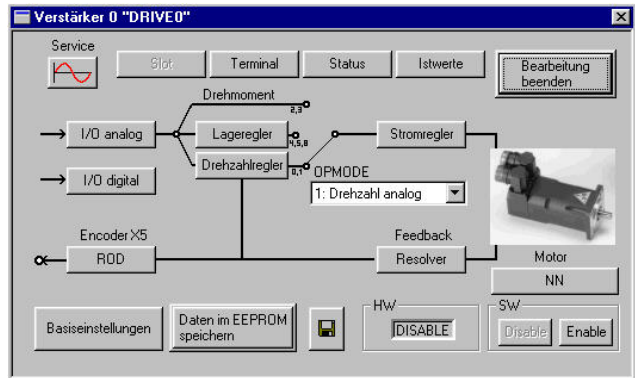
Verstärker 0 "DRIVE0"

Service

Slot

Terminal

Status

Istwerte

Bearbeitung beenden

Drehmoment

2,3

I/O analog

Lageregler

4,5,8

Stromregler

Drehzahlregler

0,1

OPMODE

1: Drehzahl analog

I/O digital

Encoder X5

Feedback

ROD

Resolver

Motor

NN

Basiseinstellungen

Daten im EEPROM speichern

HW

DISABLE

SW

Disable

Enable